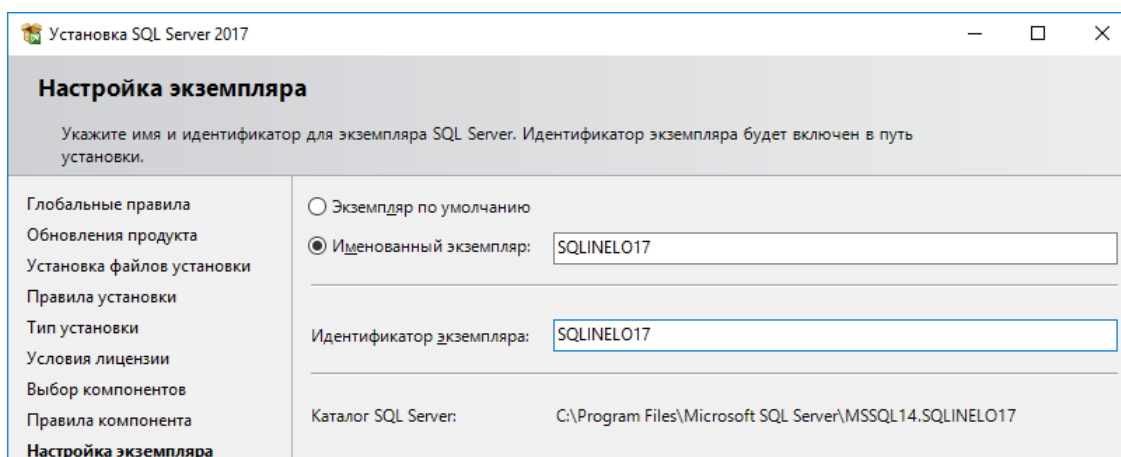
Установка SQL Server 2017

Настройка экземпляра

Укажите имя и идентификатор для экземпляра SQL Server. Идентификатор экземпляра будет включен в путь установки.

Глобальные правила
Обновления продукта
Установка файлов установки
Правила установки
Тип установки
Условия лицензии
Выбор компонентов
Правила компонента
Настройка экземпляра

Экземпляр по умолчанию
Именованный экземпляр: SQLINELO17

Идентификатор экземпляра: SQLINELO17

Каталог SQL Server: C:\Program Files\Microsoft SQL Server\MSSQL14.SQLINELO17